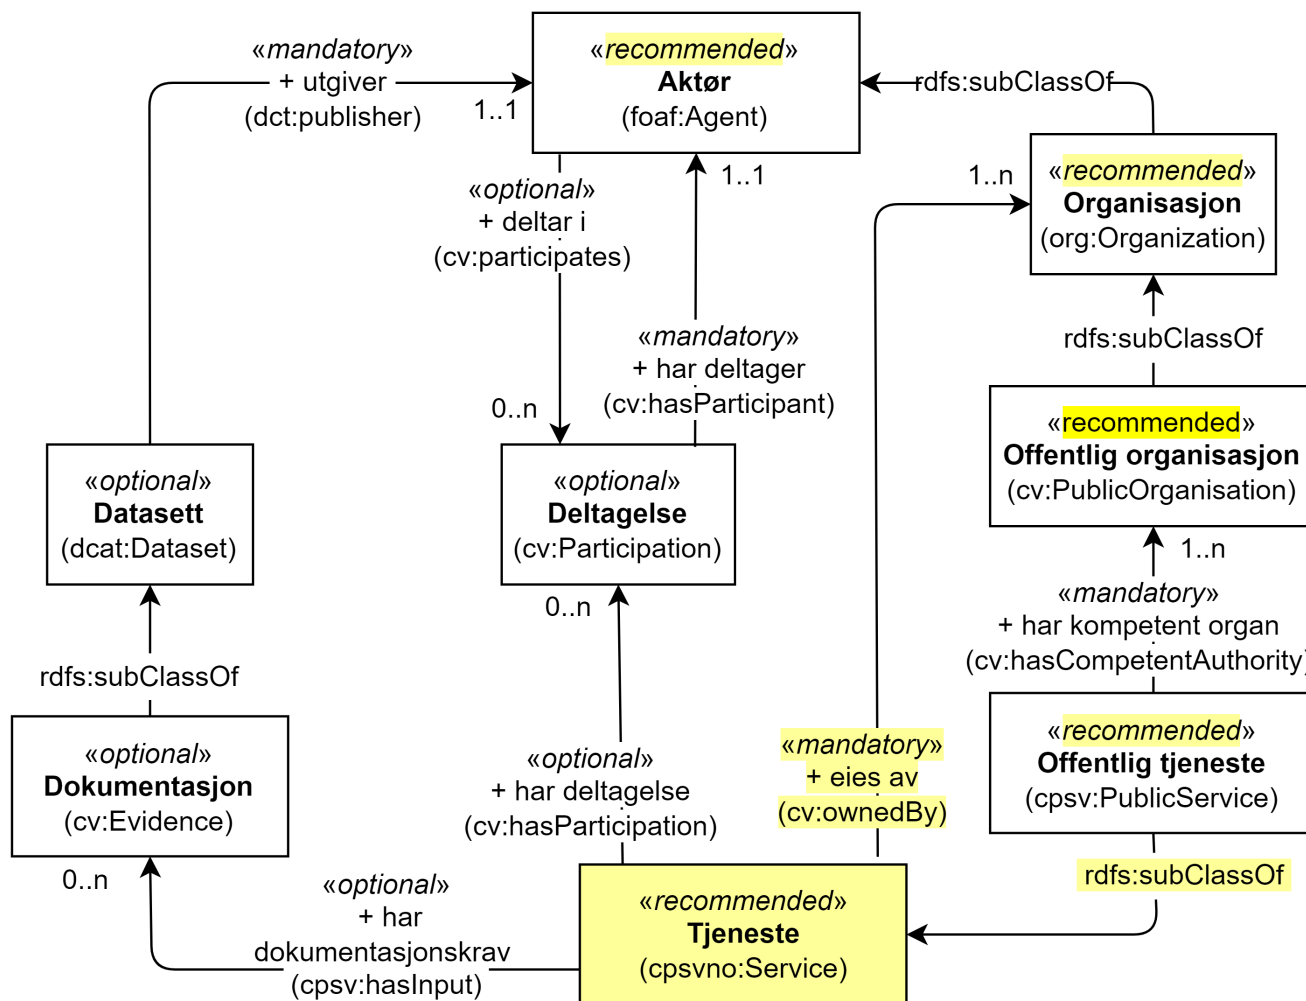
«mandatory»
+ utgiver
(dct:publisher)

1..1

«recommended»
Aktør
(foaf:Agent)

rdfs:subClassOf

«optional»
+ deltar i
(cv:participates)

1..1

1..n

«recommended»
Organisasjon
(org:Organization)

«mandatory»
+ har deltager
(cv:hasParticipant)

rdfs:subClassOf

0..n

«recommended»
Offentlig organisasjon
(cv:PublicOrganisation)

«optional»
Datasett
(dcat:Dataset)

«optional»
Deltagelse
(cv:Participation)

1..n

0..n

«mandatory»
+ har kompetent organ
(cv:hasCompetentAuthority)

rdfs:subClassOf

«optional»
Dokumentasjon
(cv:Evidence)

«mandatory»
+ eies av
(cv:ownedBy)

«recommended»
Offentlig tjeneste
(cpsv:PublicService)

«optional»
+ har deltagelse
(cv:hasParticipation)

0..n

«optional»
+ har
dokumentasjonskrav
(cpsv:hasInput)

rdfs:subClassOf

«recommended»
Tjeneste
(cpsvno:Service)